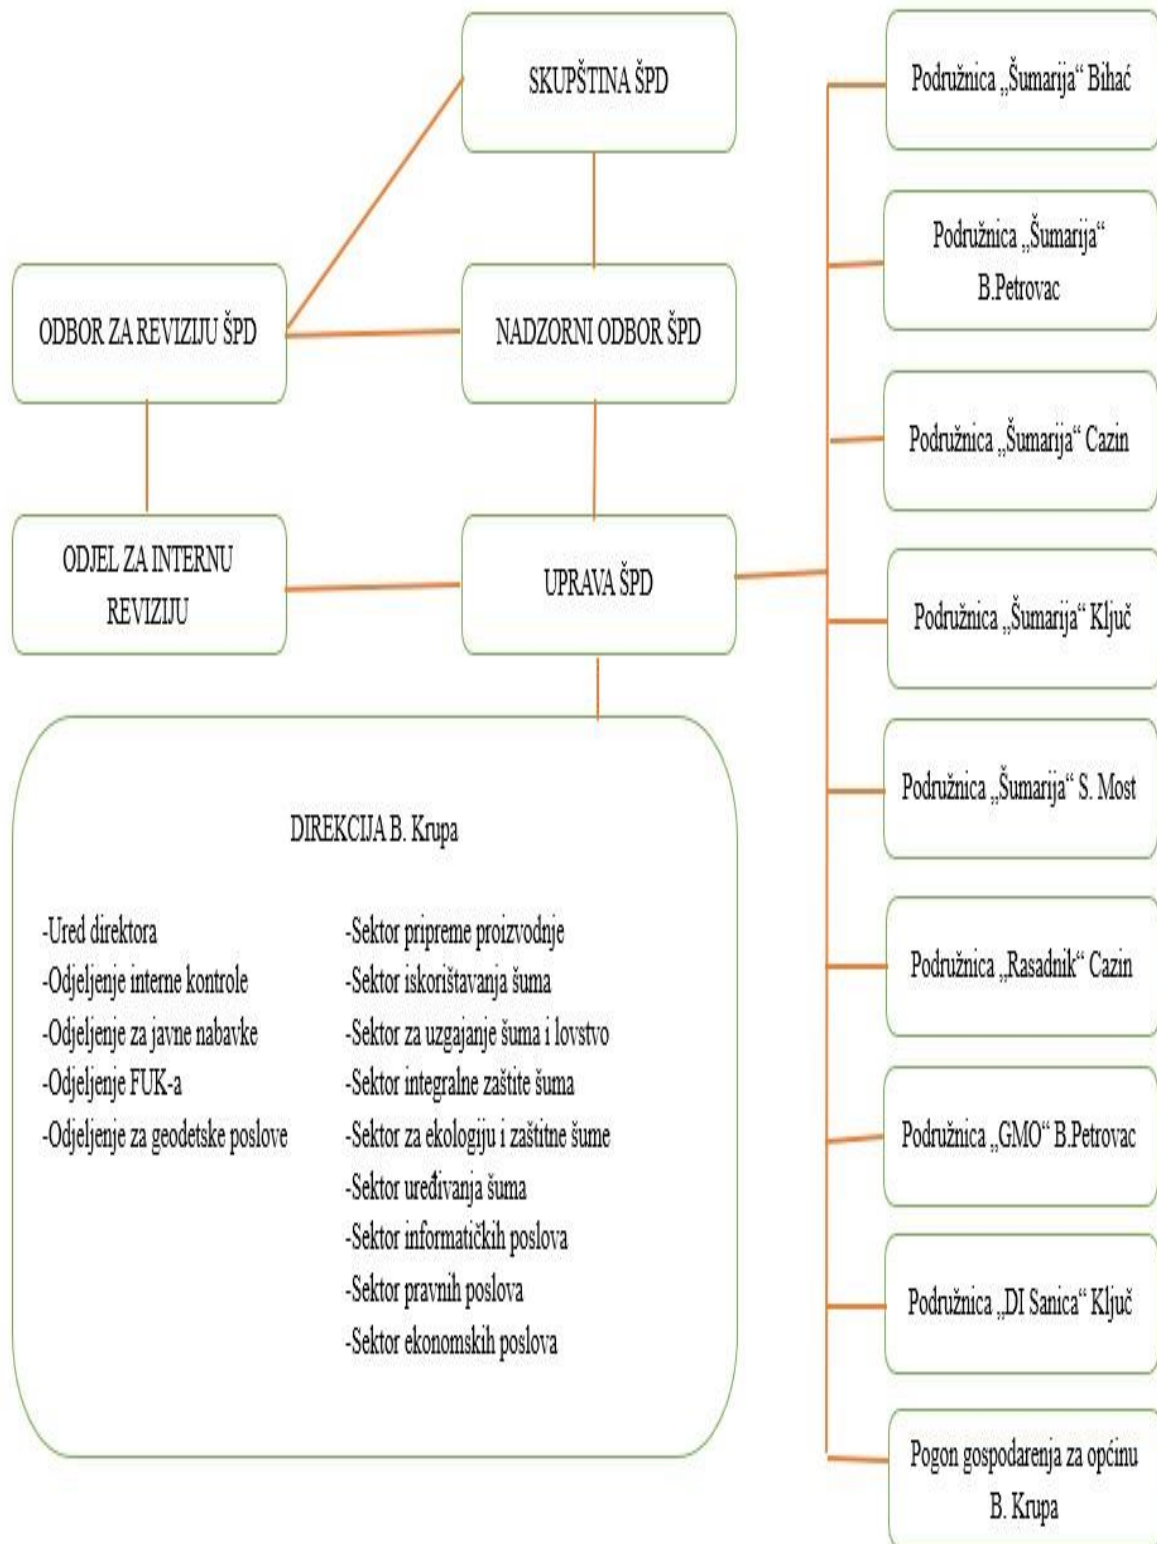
SKUPŠTINA ŠPD

ODBOR ZA REVIZIJU ŠPD

NADZORNI ODBOR ŠPD

ODJEL ZA INTERNU REVIZIJU

UPRAVA ŠPD

DIREKCIJA B. Krupa

-Ured direktora
-Odjeljenje interne kontrole
-Odjeljenje za javne nabavke
-Odjeljenje FUK-a
-Odjeljenje za geodetske poslove

-Sektor pripreme proizvodnje
-Sektor iskorištavanja šuma
-Sektor za uzgajanje šuma i lovstvo
-Sektor integralne zaštite šuma
-Sektor za ekologiju i zaštitne šume
-Sektor uređivanja šuma
-Sektor informatičkih poslova
-Sektor pravnih poslova
-Sektor ekonomskih poslova

Podružnica „Šumarija“ Bihać

Podružnica „Šumarija“ B.Petrovac

Podružnica „Šumarija“ Cazin

Podružnica „Šumarija“ Ključ

Podružnica „Šumarija“ S. Most

Podružnica „Rasadnik“ Cazin

Podružnica „GMO“ B.Petrovac

Podružnica „DI Sanica“ Ključ

Pogon gospodarenja za općinu B. Krupa